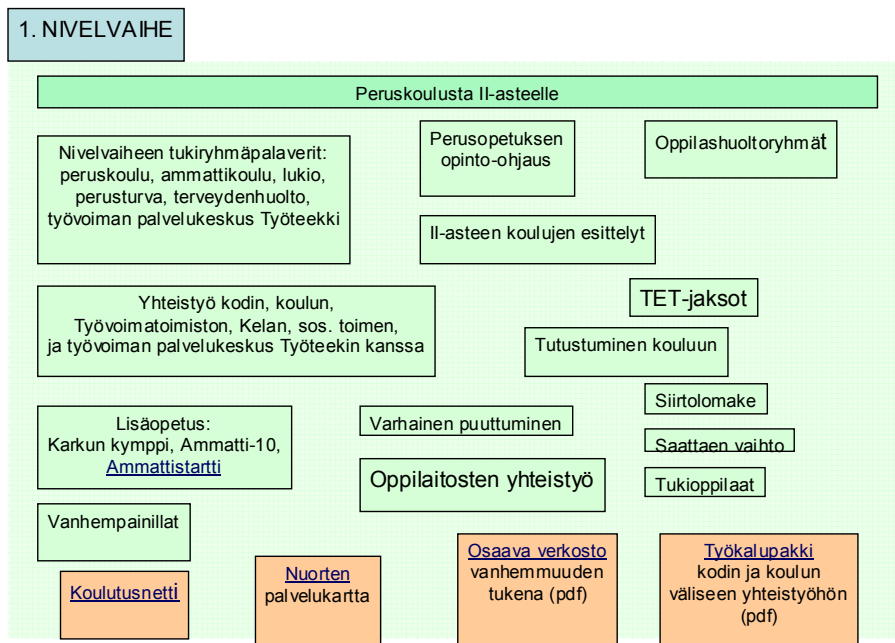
1. NIVELVAIHE

Peruskoulusta II-asteelle

Nivelvaiheen tukiryhmäpalaverit: peruskoulu, ammattikoulu, lukio, perusturva, terveydenhuolto, työvoiman palvelukeskus Työteekki

Perusopetuksen opinto-ohjaus

Oppilashuoltoryhmät

II-asteen koulujen esittelyt

TET-jaksot

Yhteistyö kodin, koulun, Työvoimatoimiston, Kelan, sos. toimen, ja työvoiman palvelukeskus Työteekin kanssa

Tutustuminen kouluun

Siirtolomake

Lisäopetus: Karkun kymppi, Ammatti-10, Ammattistartti

Varhainen puuttuminen

Saattaen vaihto

Oppilaitosten yhteistyö

Tukioppilaat

Vanhempainillat

Koulutusnetti

Nuorten palvelukartta

Osaava verkosto vanhemmuuden tukena (pdf)

Työkalupakki kodin ja koulun väliseen yhteistyöhön (pdf)